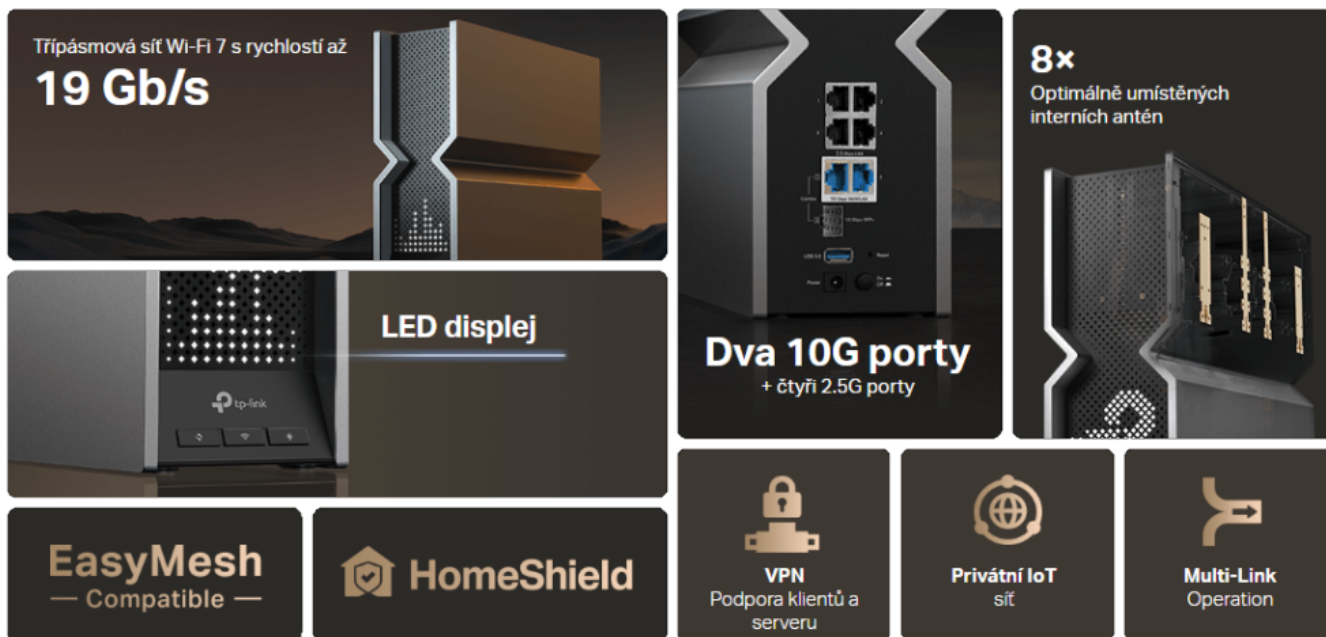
Třípásmová síť Wi-Fi 7 s rychlostí až
19 Gb/s

LED displej

tp-link

Dva 10G porty
+ čtyři 2.5G porty

8×
Optimálně umístěných interních antén

EasyMesh
— Compatible —

HomeShield

VPN
Podpora klientů a serveru

Privátní IoT
síť

Multi-Link
Operation